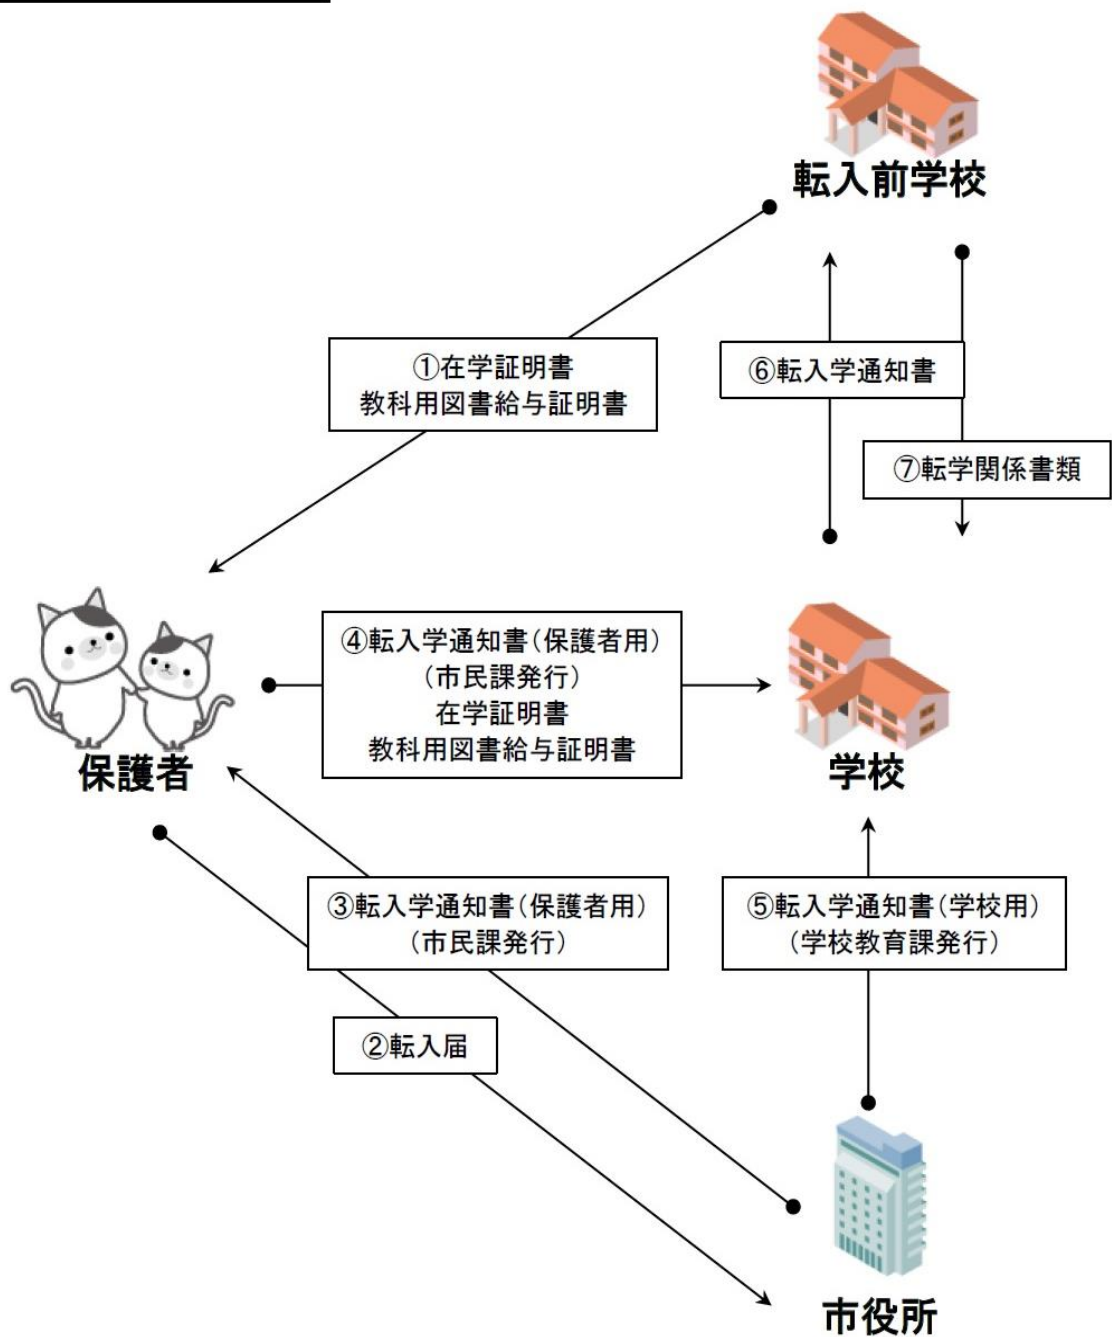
転入前学校

①在学証明書
教科用図書給与証明書

⑥転入学通知書

⑦転学関係書類

保護者

④転入学通知書（保護者用）
（市民課発行）
在学証明書
教科用図書給与証明書

学校

③転入学通知書（保護者用）
（市民課発行）

⑤転入学通知書（学校用）
（学校教育課発行）

②転入届

市役所